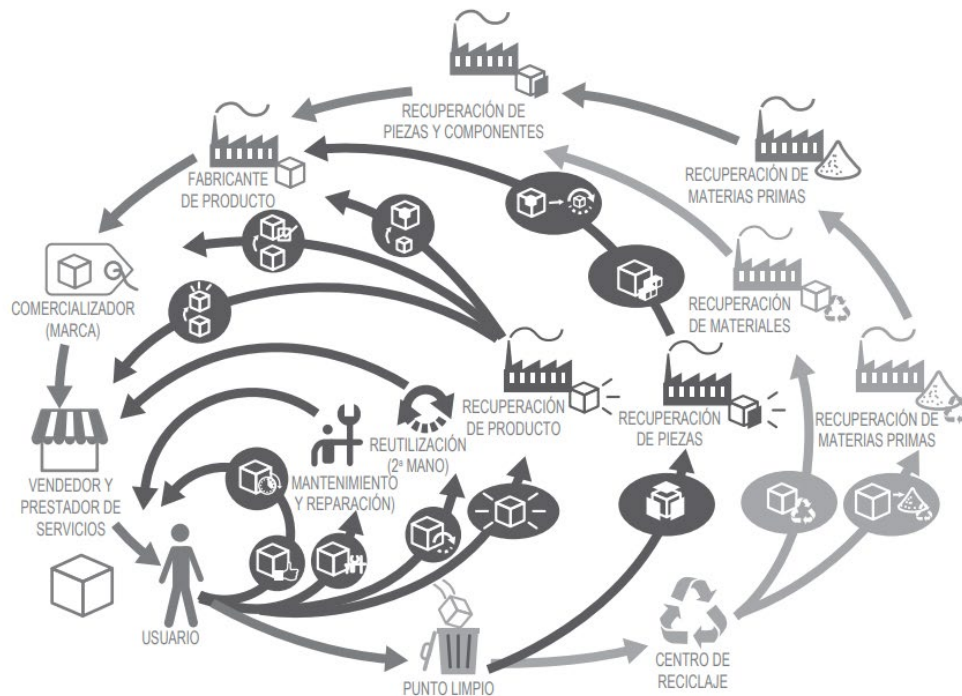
RECUPERACIÓN DE PIEZAS Y COMPONENTES

RECUPERACIÓN DE MATERIAS PRIMAS

FABRICANTE DE PRODUCTO

COMERCIALIZADOR (MARCA)

RECUPERACIÓN DE MATERIALES

RECUPERACIÓN DE PRODUCTO

RECUPERACIÓN DE PIEZAS

RECUPERACIÓN DE MATERIAS PRIMAS

REUTILIZACIÓN (2ª MANO)

MANTENIMIENTO Y REPARACIÓN)

VENDEDOR Y PRESTADOR DE SERVICIOS

USUARIO

PUNTO LIMPIO

CENTRO DE RECICLAJE